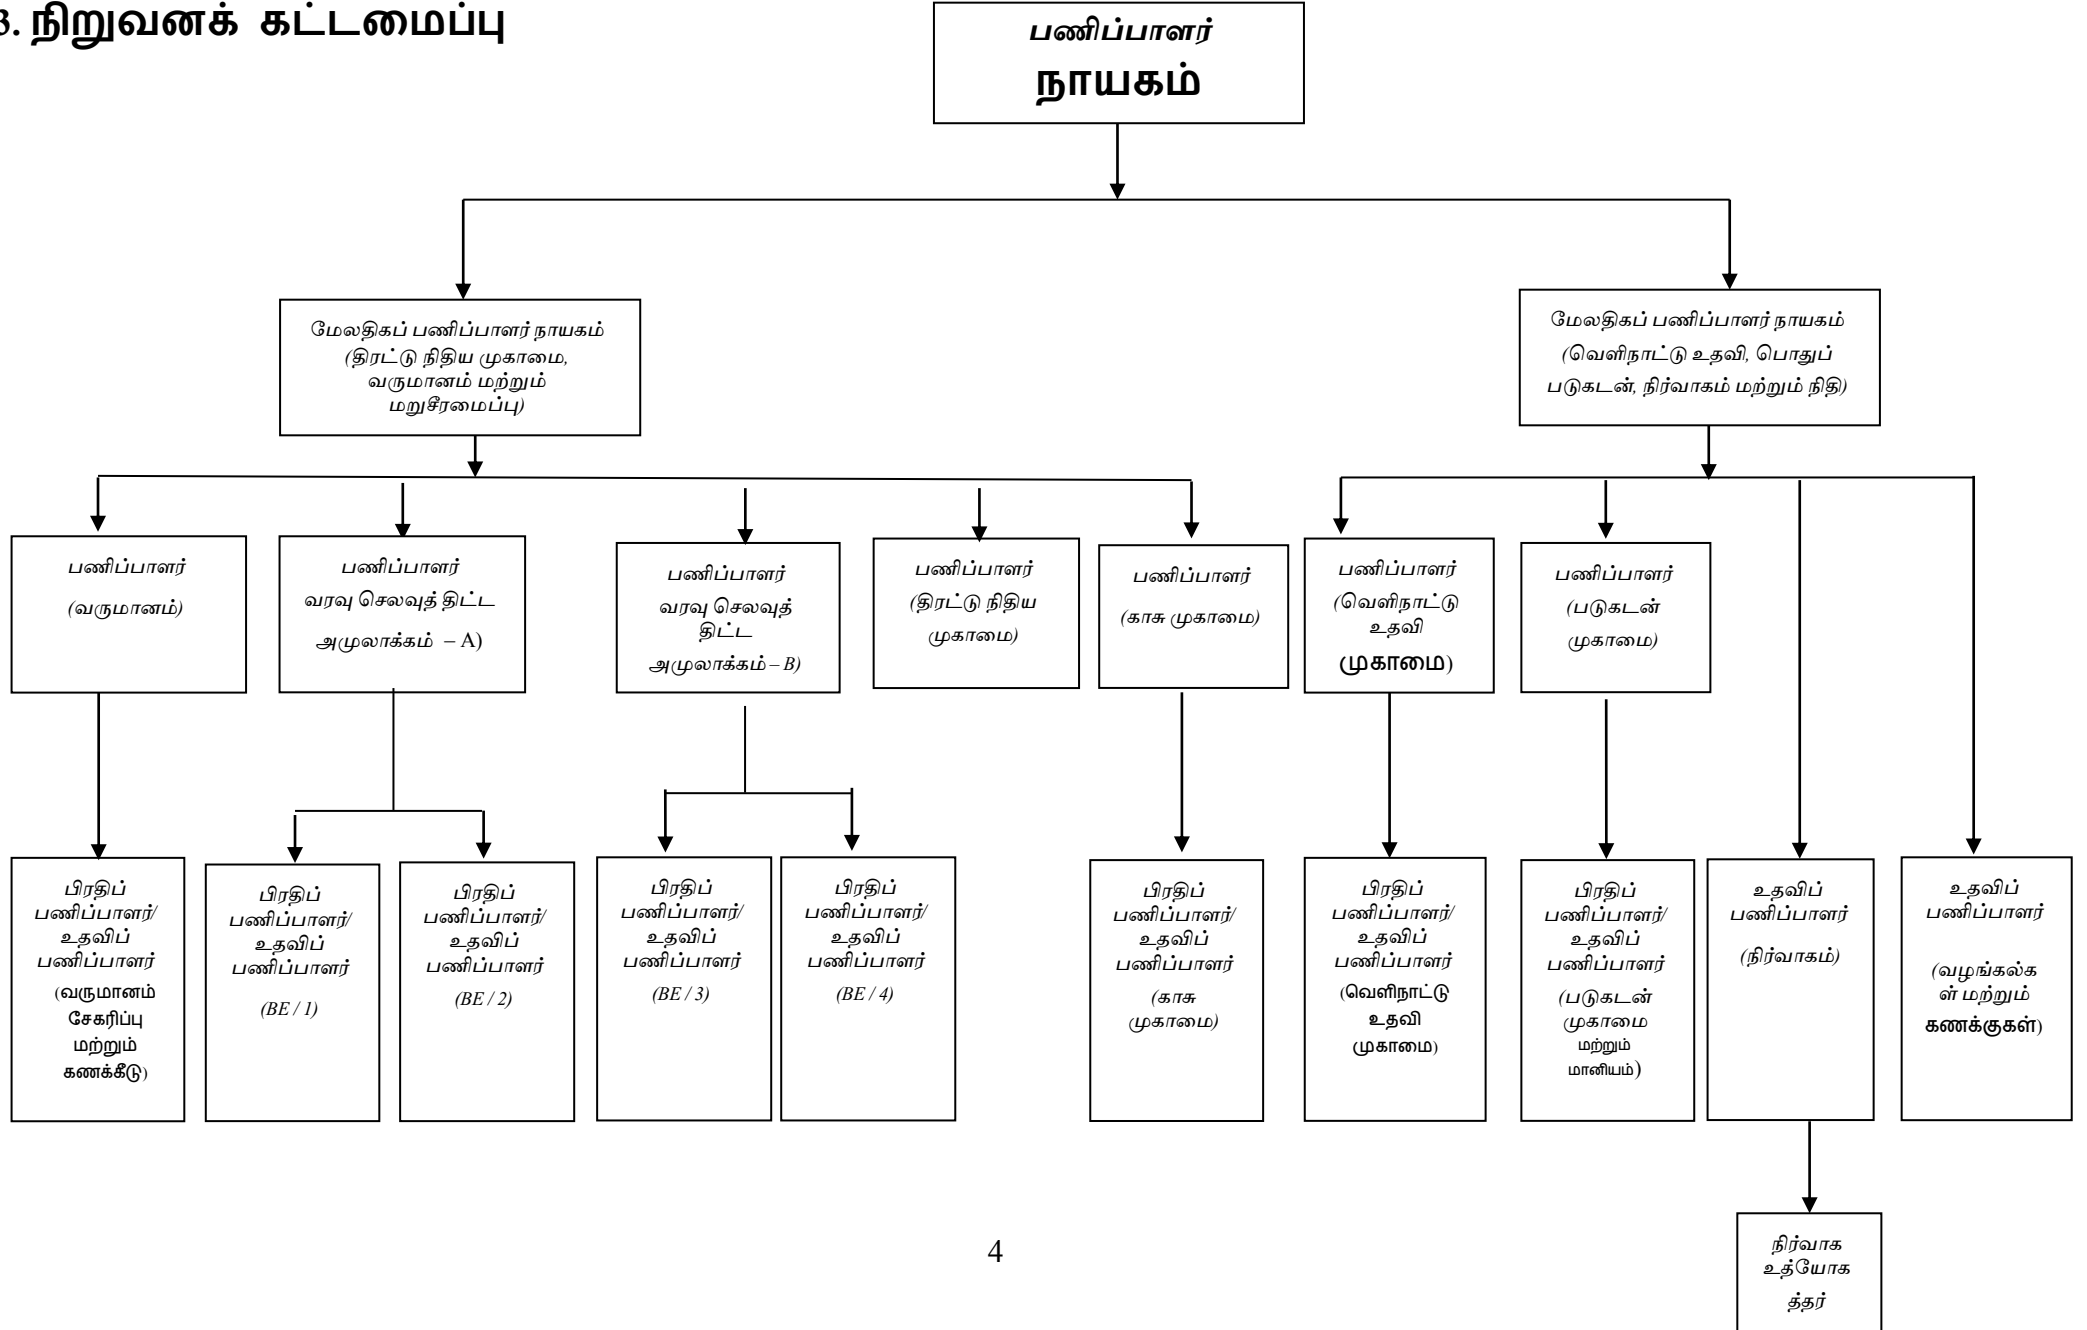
3. நிறுவனக் கட்டமைப்பு

பணிப்பாளர் நாயகம்

மேலதிகப் பணிப்பாளர் நாயகம் (திரட்டு நிதிய முகாமை, வருமானம் மற்றும் மறுசீரமைப்பு)

மேலதிகப் பணிப்பாளர் நாயகம் (வெளிநாட்டு உதவி, பொதுப் படுகடன், நிர்வாகம் மற்றும் நிதி)

பணிப்பாளர் (வருமானம்)

பணிப்பாளர் வரவு செலவுத் திட்ட அமுலாக்கம் – A)

பணிப்பாளர் வரவு செலவுத் திட்ட அமுலாக்கம் – B)

பணிப்பாளர் (திரட்டு நிதிய முகாமை)

பணிப்பாளர் (காசு முகாமை)

பணிப்பாளர் (வெளிநாட்டு உதவி முகாமை)

பணிப்பாளர் (படுகடன் முகாமை)

பிரதிப் பணிப்பாளர்/ உதவிப் பணிப்பாளர் (வருமானம் சேகரிப்பு மற்றும் கணக்கீடு)

பிரதிப் பணிப்பாளர்/ உதவிப் பணிப்பாளர் (BE / 1)

பிரதிப் பணிப்பாளர்/ உதவிப் பணிப்பாளர் (BE / 2)

பிரதிப் பணிப்பாளர்/ உதவிப் பணிப்பாளர் (BE / 3)

பிரதிப் பணிப்பாளர்/ உதவிப் பணிப்பாளர் (BE / 4)

பிரதிப் பணிப்பாளர்/ உதவிப் பணிப்பாளர் (காசு முகாமை)

பிரதிப் பணிப்பாளர்/ உதவிப் பணிப்பாளர் (வெளிநாட்டு உதவி (முகாமை)

பிரதிப் பணிப்பாளர்/ உதவிப் பணிப்பாளர் (படுகடன் முகாமை மற்றும் மானியம்)

உதவிப் பணிப்பாளர் (நிர்வாகம்)

உதவிப் பணிப்பாளர் (வழங்கல்கள் மற்றும் கணக்குகள்)

நிர்வாக உத்யோகத்தர்

4